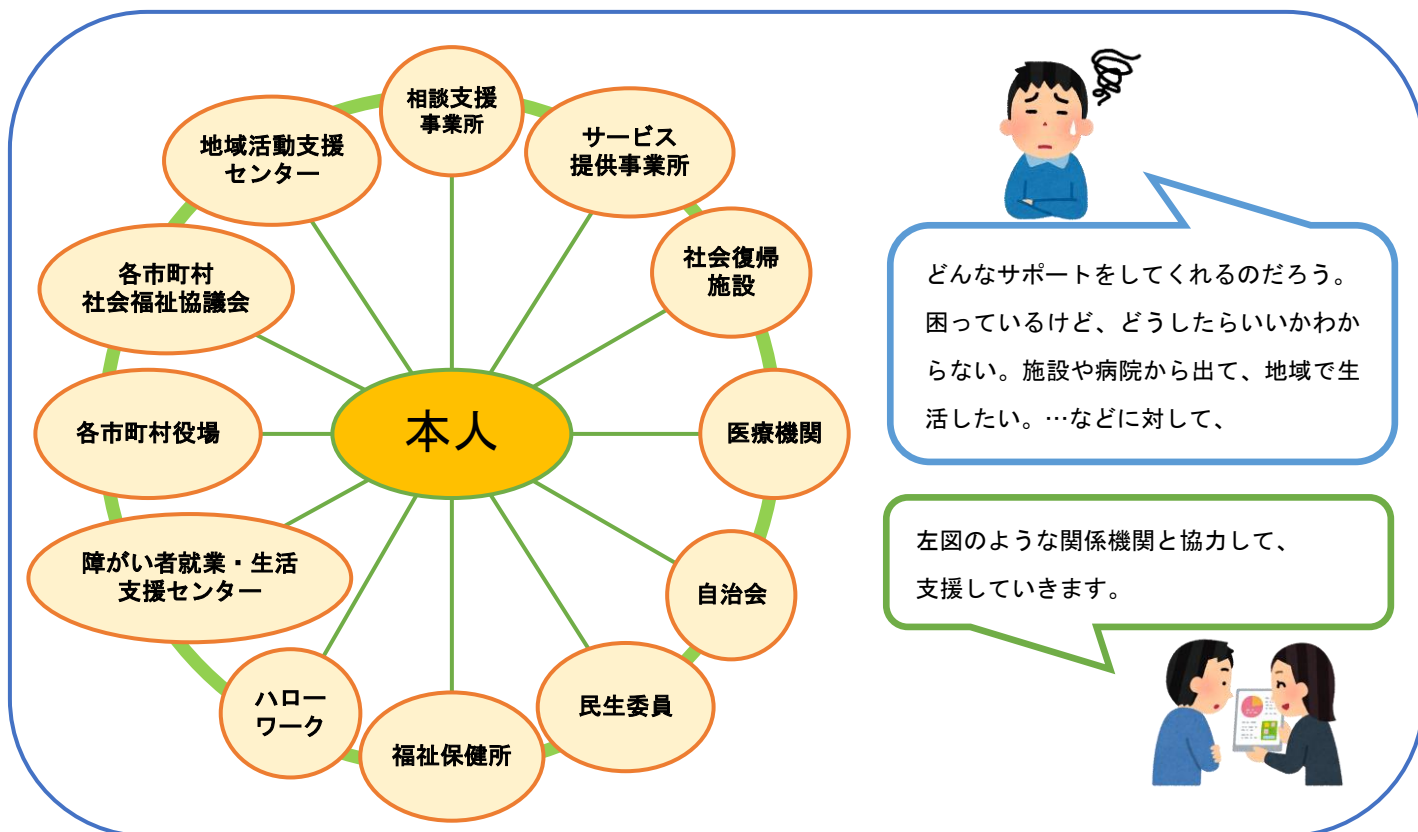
本人

相談支援事業所

サービス提供事業所

社会復帰施設

医療機関

自治会

民生委員

福祉保健所

ハローワーク

障がい者就業・生活支援センター

各市町村役場

各市町村社会福祉協議会

地域活動支援センター

どんなサポートをしてくれるのだろう。困っているけど、どうしたらいいかわからない。施設や病院から出て、地域で生活したい。…などに対して、

左図のような関係機関と協力して、支援していきます。